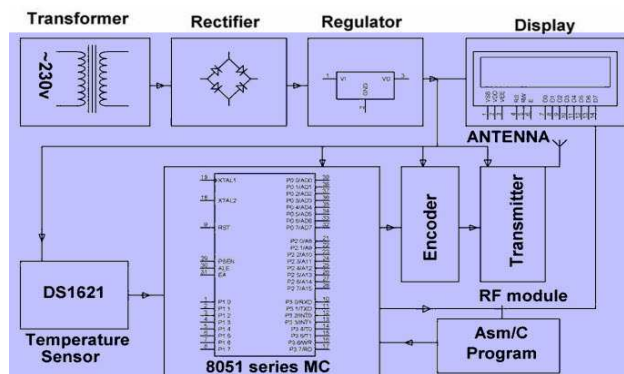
Transformer

Rectifier

Regulator

Display

~230v

1 VI VO 3

GND

VSS VDD VEE RS RW E D0 D1 D2 D3 D4 D5 D6 D7

ANTENNA

XTAL1

XTAL2

RST

PSEN

ALE

EA

P1.0
P1.1
P1.2
P1.3
P1.4
P1.5
P1.6
P1.7

P0.0/AD0
P0.1/AD1
P0.2/AD2
P0.3/AD3
P0.4/AD4
P0.5/AD5
P0.6/AD6
P0.7/AD7

P2.0/A8
P2.1/A9
P2.2/A10
P2.3/A11
P2.4/A12
P2.5/A13
P2.6/A14
P2.7/A15

P3.0/RXD
P3.1/TXD
P3.2/INT0
P3.3/INT1
P3.4/T0
P3.5/T1
P3.6/WR
P3.7/RD

Encoder

Transmitter

DS1621

Temperature Sensor

RF module

Asm/C Program

8051 series MC